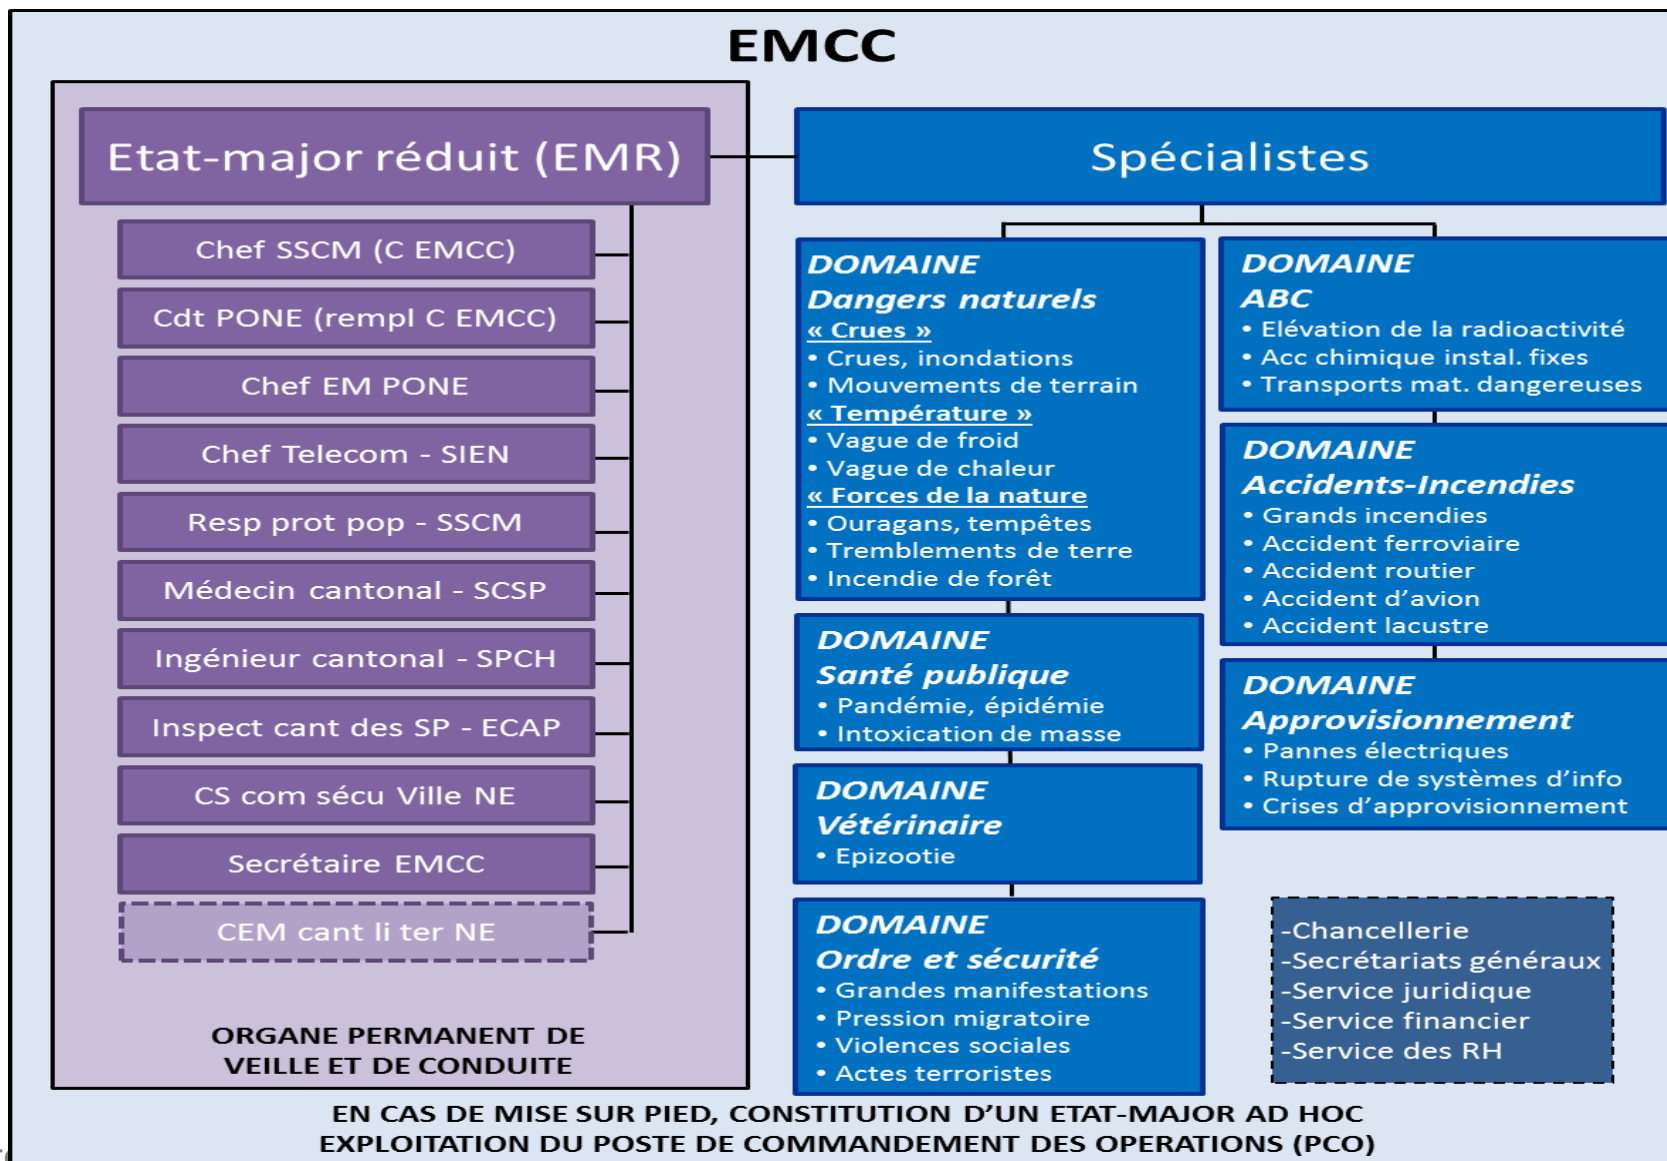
EMCC

Etat-major réduit (EMR)

Chef SSCM (C EMCC)

Cdt PONE (rempl C EMCC)

Chef EM PONE

Chef Telecom - SIEN

Resp prot pop - SSCM

Médecin cantonal - SCSP

Ingénieur cantonal - SPCH

Inspect cant des SP - ECAP

CS com sécu Ville NE

Secrétaire EMCC

CEM cant li ter NE

ORGANE PERMANENT DE VEILLE ET DE CONDUITE

Spécialistes

DOMAINE
Dangers naturels
« Crues »
• Crues, inondations
• Mouvements de terrain
« Température »
• Vague de froid
• Vague de chaleur
« Forces de la nature
• Ouragans, tempêtes
• Tremblements de terre
• Incendie de forêt

DOMAINE
ABC
• Elévation de la radioactivité
• Acc chimique instal. fixes
• Transports mat. dangereuses

DOMAINE
Accidents-Incendies
• Grands incendies
• Accident ferroviaire
• Accident routier
• Accident d'avion
• Accident lacustre

DOMAINE
Santé publique
• Pandémie, épidémie
• Intoxication de masse

DOMAINE
Approvisionnement
• Pannes électriques
• Rupture de systèmes d'info
• Crises d'approvisionnement

DOMAINE
Vétérinaire
• Epizootie

DOMAINE
Ordre et sécurité
• Grandes manifestations
• Pression migratoire
• Violences sociales
• Actes terroristes

-Chancellerie
-Secrétariats généraux
-Service juridique
-Service financier
-Service des RH

EN CAS DE MISE SUR PIED, CONSTITUTION D'UN ETAT-MAJOR AD HOC
EXPLOITATION DU POSTE DE COMMANDEMENT DES OPERATIONS (PCO)